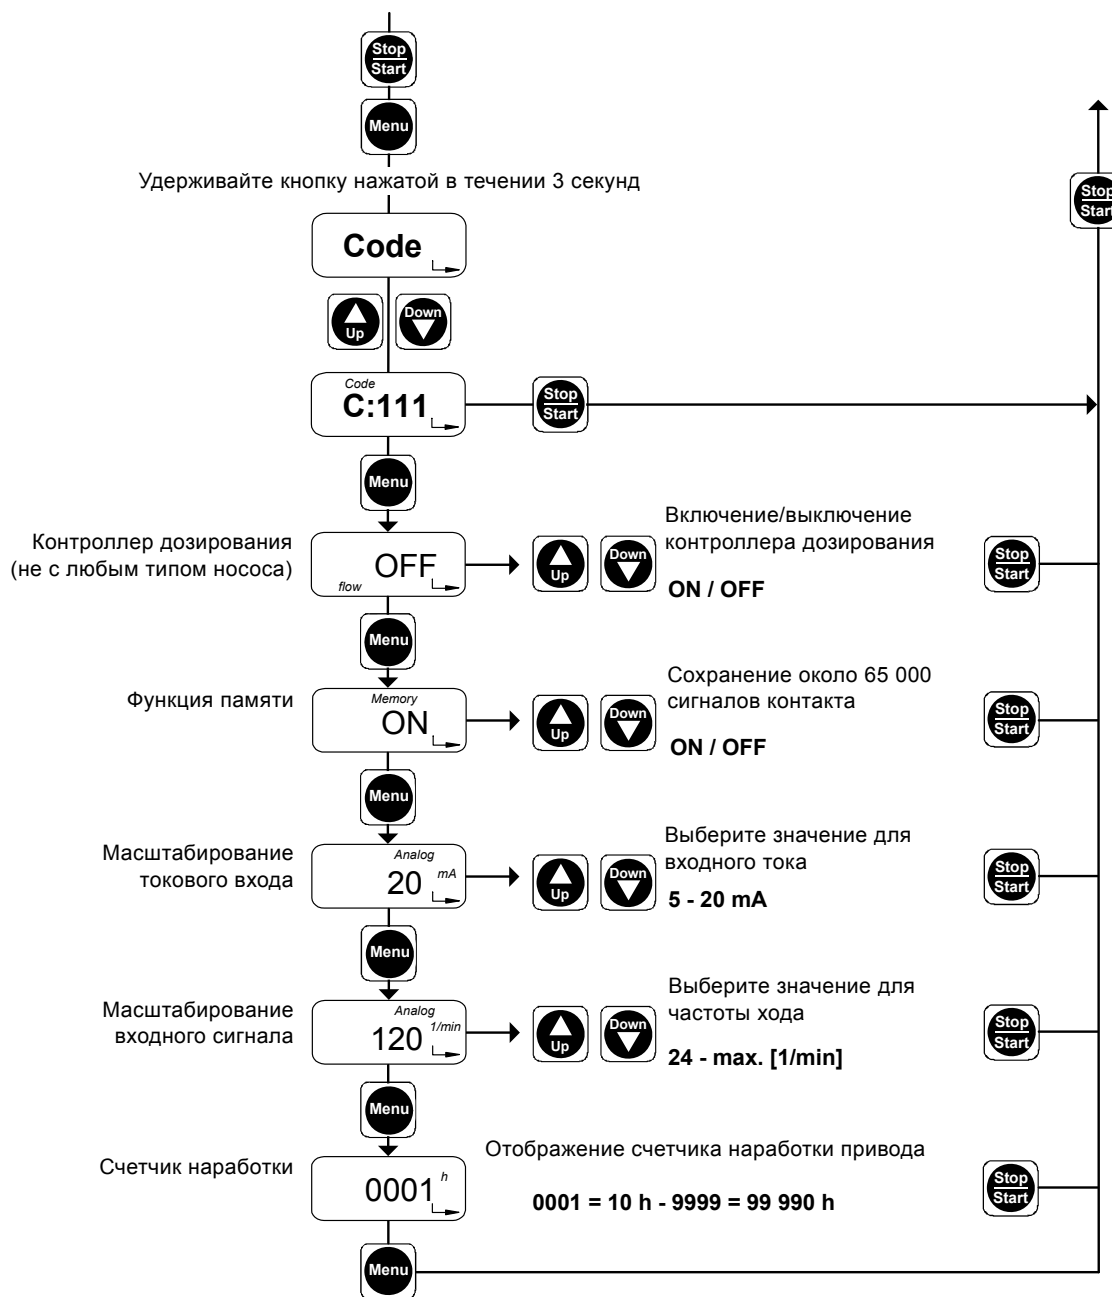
Stop
Start

Menu

Удерживайте кнопку нажатой в течении 3 секунд

Code

Up Down

Code
C:111

Stop
Start

Stop
Start

Menu

Контроллер дозирования (не с любым типом нососа)

OFF
flow

Up Down

Включение/выключение контроллера дозирования

ON / OFF

Stop
Start

Menu

Функция памяти

Memory
ON

Up Down

Сохранение около 65 000 сигналов контакта

ON / OFF

Stop
Start

Menu

Масштабирование токового входа

Analog
20 mA

Up Down

Выберите значение для входного тока

5 - 20 mA

Stop
Start

Menu

Масштабирование входного сигнала

Analog
120 1/min

Up Down

Выберите значение для частоты хода

24 - max. [1/min]

Stop
Start

Menu

Счетчик наработки

0001 h

Отображение счетчика наработки привода

0001 = 10 h - 9999 = 99 990 h

Stop
Start

Menu